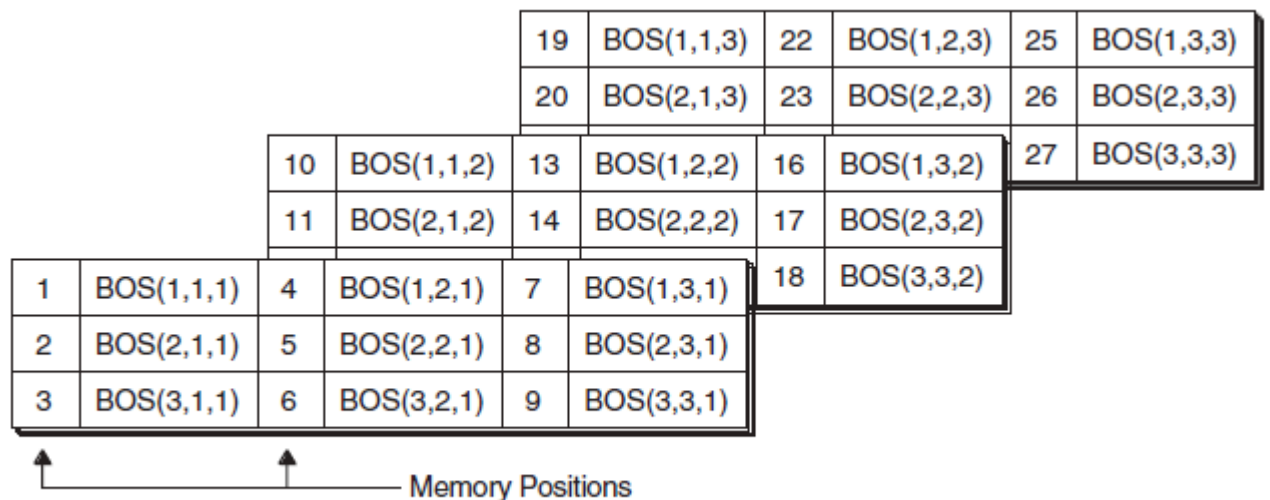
| 19 | BOS(1,1,3) | 22 | BOS(1,2,3) | 25 | BOS(1,3,3) |
|---|---|---|---|---|---|
| 20 | BOS(2,1,3) | 23 | BOS(2,2,3) | 26 | BOS(2,3,3) |
| | | | | 27 | BOS(3,3,3) |

| 10 | BOS(1,1,2) | 13 | BOS(1,2,2) | 16 | BOS(1,3,2) |
|---|---|---|---|---|---|
| 11 | BOS(2,1,2) | 14 | BOS(2,2,2) | 17 | BOS(2,3,2) |
| | | | | 18 | BOS(3,3,2) |

| 1 | BOS(1,1,1) | 4 | BOS(1,2,1) | 7 | BOS(1,3,1) |
|---|---|---|---|---|---|
| 2 | BOS(2,1,1) | 5 | BOS(2,2,1) | 8 | BOS(2,3,1) |
| 3 | BOS(3,1,1) | 6 | BOS(3,2,1) | 9 | BOS(3,3,1) |

Memory Positions